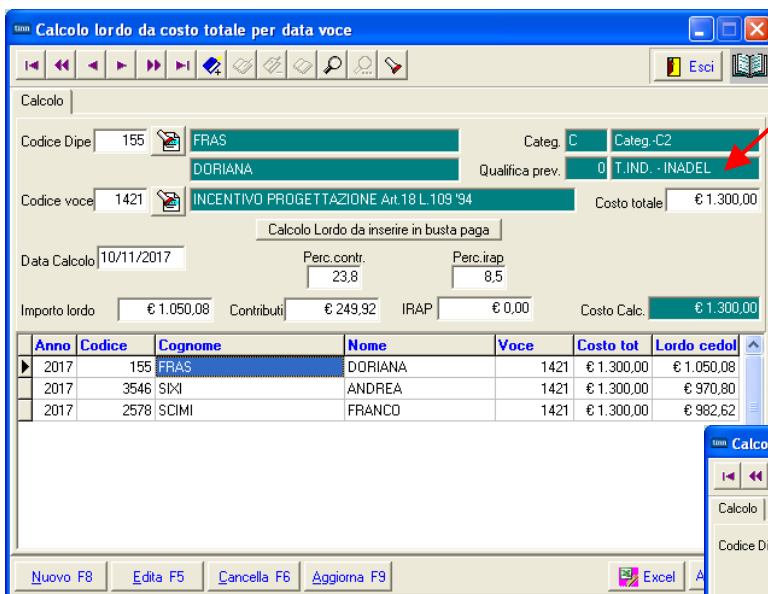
Calcolo lordo da costo totale per data voce

Esci

Calcolo

Codice Dipe 155 FRAS
DORIANA

Categ. C Categ.-C2
Qualifica prev. 0 T.IND. - INADEL

Codice voce 1421 INCENTIVO PROGETTAZIONE Art.18 L.109 '94
Costo totale € 1.300,00

Calcolo Lordo da inserire in busta paga

Data Calcolo 10/11/2017
Perc.contr. 23,8
Perc.irap 8,5

Importo lordo € 1.050,08 Contributi € 249,92 IRAP € 0,00 Costo Calc. € 1.300,00

| Anno | Codice | Cognome | Nome | Voce | Costo tot | Lordo cedol |
|---|---|---|---|---|---|---|
| 2017 | 155 | FRAS | DORIANA | 1421 | € 1.300,00 | € 1.050,08 |
| 2017 | 3546 | SIXI | ANDREA | 1421 | € 1.300,00 | € 970,80 |
| 2017 | 2578 | SCIMI | FRANCO | 1421 | € 1.300,00 | € 982,62 |

Calco
Calcolo
Codice Di

Nuovo F8 Edita F5 Cancella F6 Aggiorna F9 Excel A